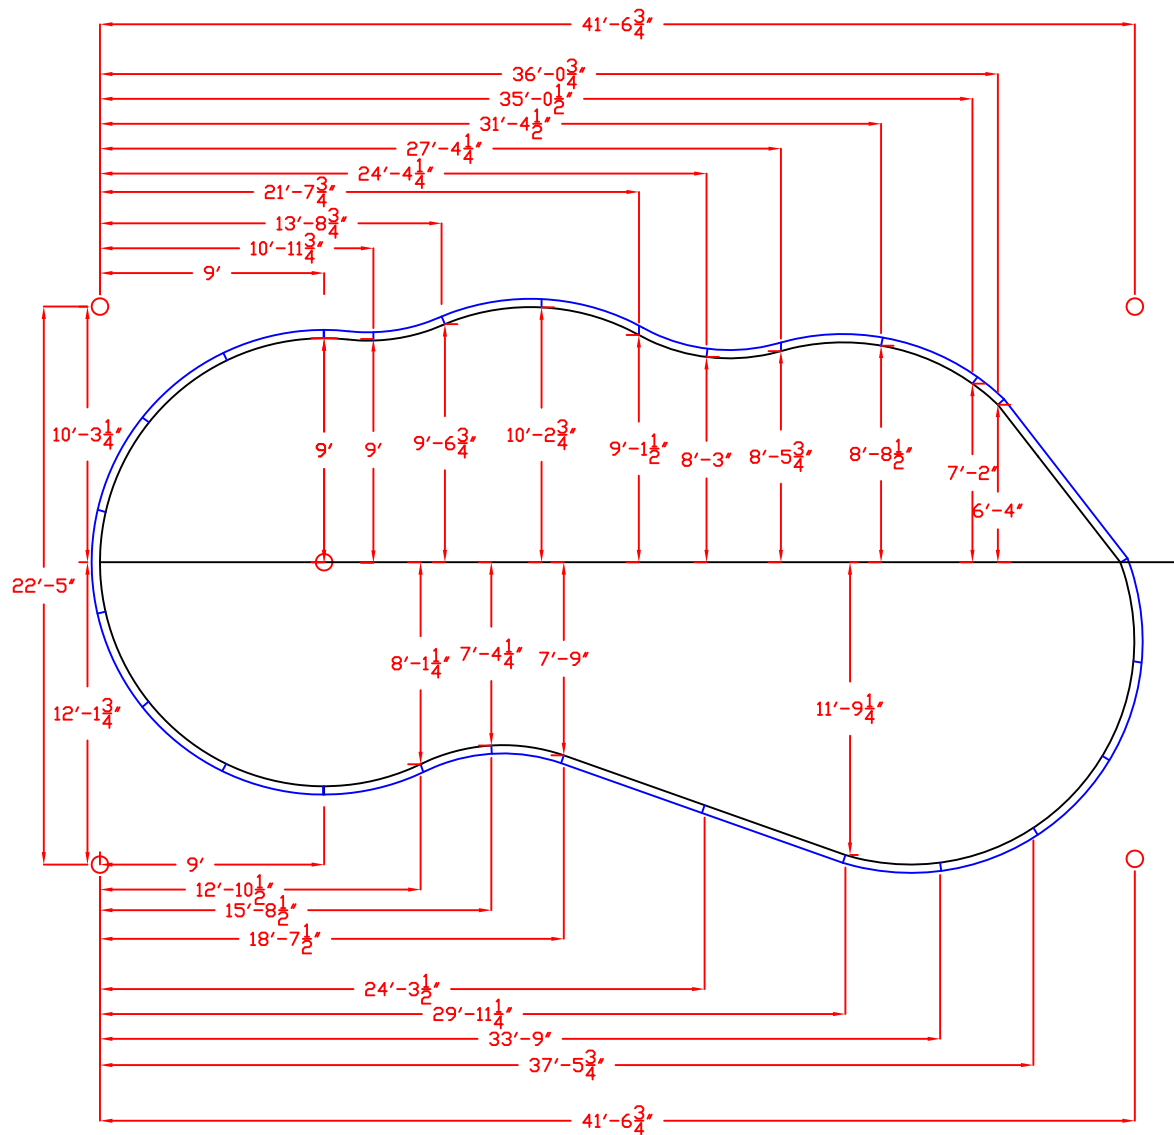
41′-6$\frac{3}{4}$″
36′-0$\frac{3}{4}$″
35′-0$\frac{1}{2}$″
31′-4$\frac{1}{2}$″
27′-4$\frac{1}{4}$″
24′-4$\frac{1}{4}$″
21′-7$\frac{3}{4}$″
13′-8$\frac{3}{4}$″
10′-11$\frac{3}{4}$″
9′

10′-3$\frac{1}{4}$″
9′
9′
9′-6$\frac{3}{4}$″
10′-2$\frac{3}{4}$″
9′-1$\frac{1}{2}$″
8′-3″
8′-5$\frac{3}{4}$″
8′-8$\frac{1}{2}$″
7′-2″
6′-4″
22′-5″
8′-1$\frac{1}{4}$″
7′-4$\frac{1}{4}$″
7′-9″
11′-9$\frac{1}{4}$″
12′-1$\frac{3}{4}$″

9′
12′-10$\frac{1}{2}$″
15′-8$\frac{1}{2}$″
18′-7$\frac{1}{2}$″
24′-3$\frac{1}{2}$″
29′-11$\frac{1}{4}$″
33′-9″
37′-5$\frac{3}{4}$″
41′-6$\frac{3}{4}$″